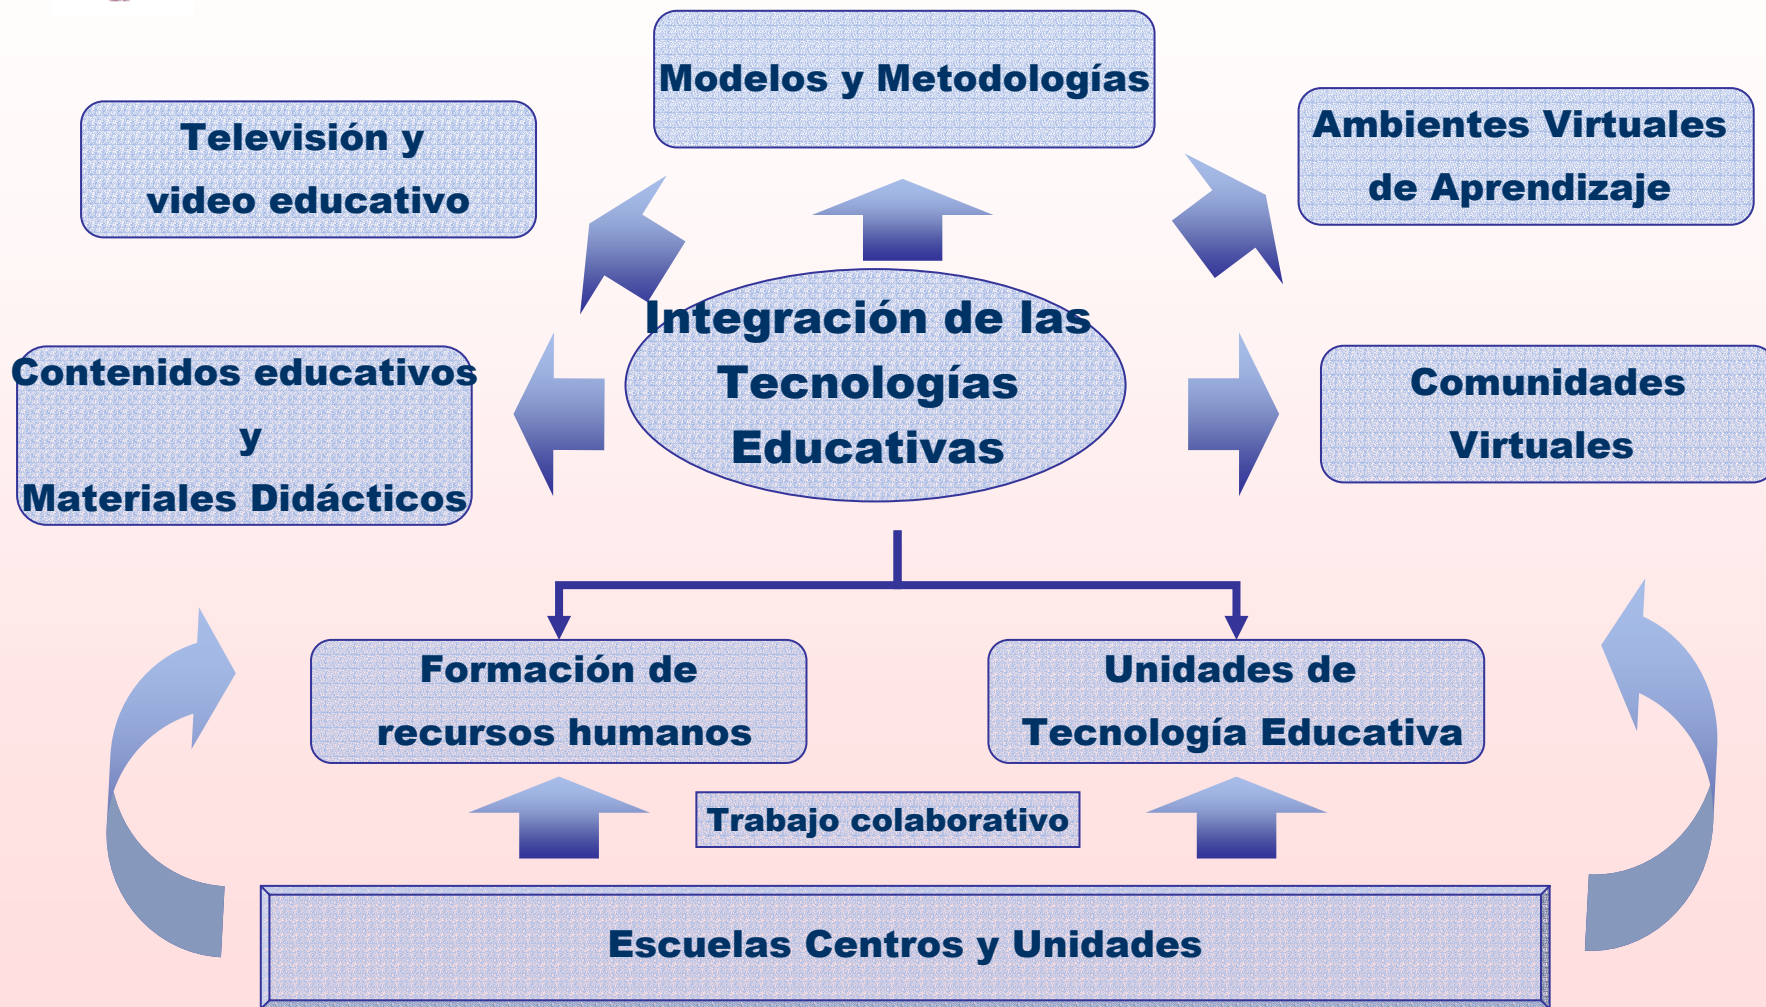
Modelos y Metodologías

Televisión y video educativo

Ambientes Virtuales de Aprendizaje

Integración de las Tecnologías Educativas

Contenidos educativos y Materiales Didácticos

Comunidades Virtuales

Formación de recursos humanos

Unidades de Tecnología Educativa

Trabajo colaborativo

Escuelas Centros y Unidades